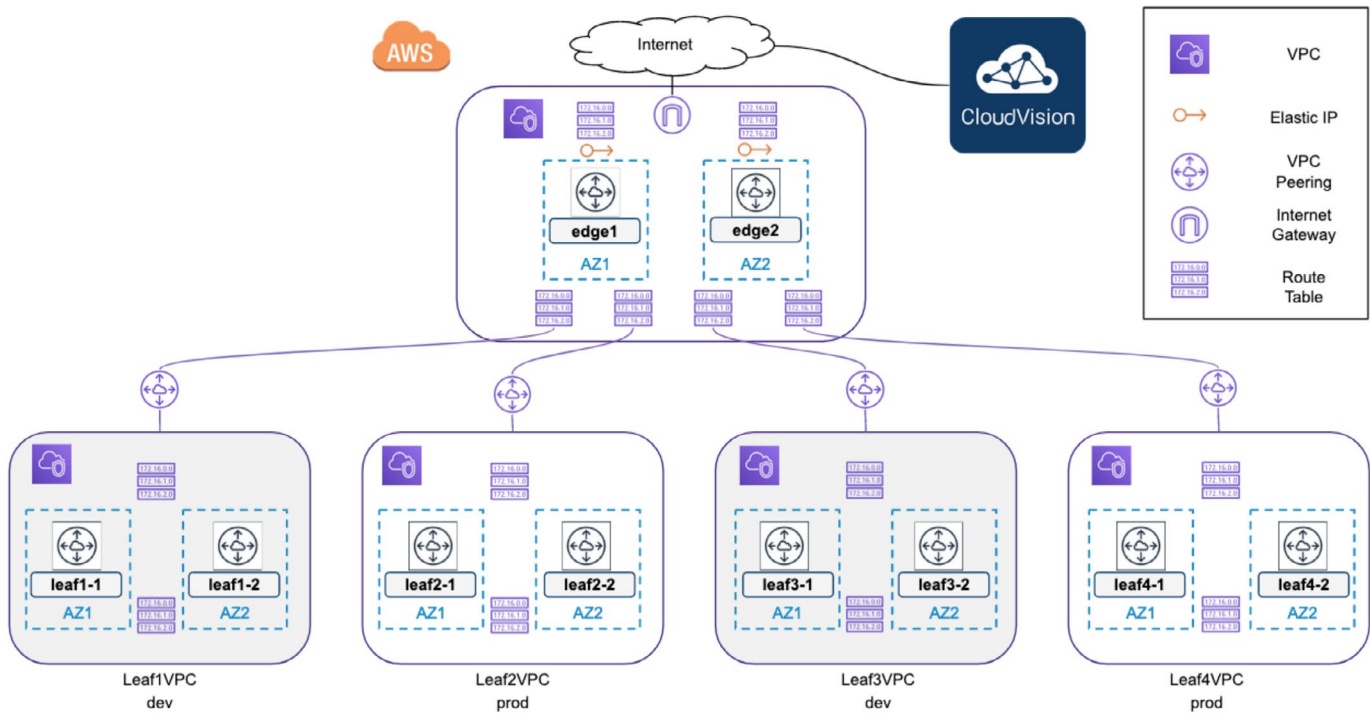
AWS

Internet

CloudVision

172.16.0.0
172.16.1.0
172.16.2.0

172.16.0.0
172.16.1.0
172.16.2.0

edge1
AZ1

edge2
AZ2

172.16.0.0
172.16.1.0
172.16.2.0

172.16.0.0
172.16.1.0
172.16.2.0

172.16.0.0
172.16.1.0
172.16.2.0

172.16.0.0
172.16.1.0
172.16.2.0

VPC

Elastic IP

VPC Peering

Internet Gateway

172.16.0.0
172.16.1.0
172.16.2.0
Route Table

172.16.0.0
172.16.1.0
172.16.2.0

leaf1-1
AZ1

leaf1-2
AZ2

172.16.0.0
172.16.1.0
172.16.2.0

Leaf1VPC
dev

172.16.0.0
172.16.1.0
172.16.2.0

leaf2-1
AZ1

leaf2-2
AZ2

172.16.0.0
172.16.1.0
172.16.2.0

Leaf2VPC
prod

172.16.0.0
172.16.1.0
172.16.2.0

leaf3-1
AZ1

leaf3-2
AZ2

172.16.0.0
172.16.1.0
172.16.2.0

Leaf3VPC
dev

172.16.0.0
172.16.1.0
172.16.2.0

leaf4-1
AZ1

leaf4-2
AZ2

172.16.0.0
172.16.1.0
172.16.2.0

Leaf4VPC
prod